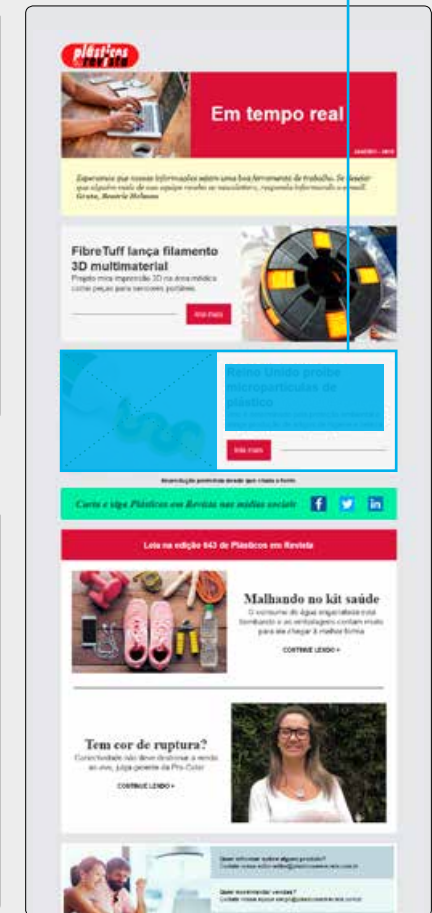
Plásticos em Revista

Em tempo real

Esperamos que nossas informações sejam uma boa ferramenta de trabalho. Se desejar que alguém mais de sua equipe receba as newsletters, responda informando o e-mail. Grata, Beatriz Helmann

FibreTuff lança filamento 3D multimaterial

Projeto mira impressão 3D na área médica como peças para sensores portáteis

Veja mais

Reino Unido proíbe micropartículas de plástico

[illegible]

Veja mais

Reprodução permitida desde que citada a fonte

Curta e siga Plásticos em Revista nas mídias sociais

Leia na edição 643 de Plásticos em Revista

Malhando no kit saúde

O consumo de água engarrafada está bombando e as embalagens contam muito para ele chegar à melhor forma

CONTINUE LENDO »

Tem cor de ruptura?

Conectividade não deve desbotar a venda ao ovo, julga gerente da Pro-Color

CONTINUE LENDO »

Quer informar sobre algum produto?
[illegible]

Quer incrementar vendas?
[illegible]